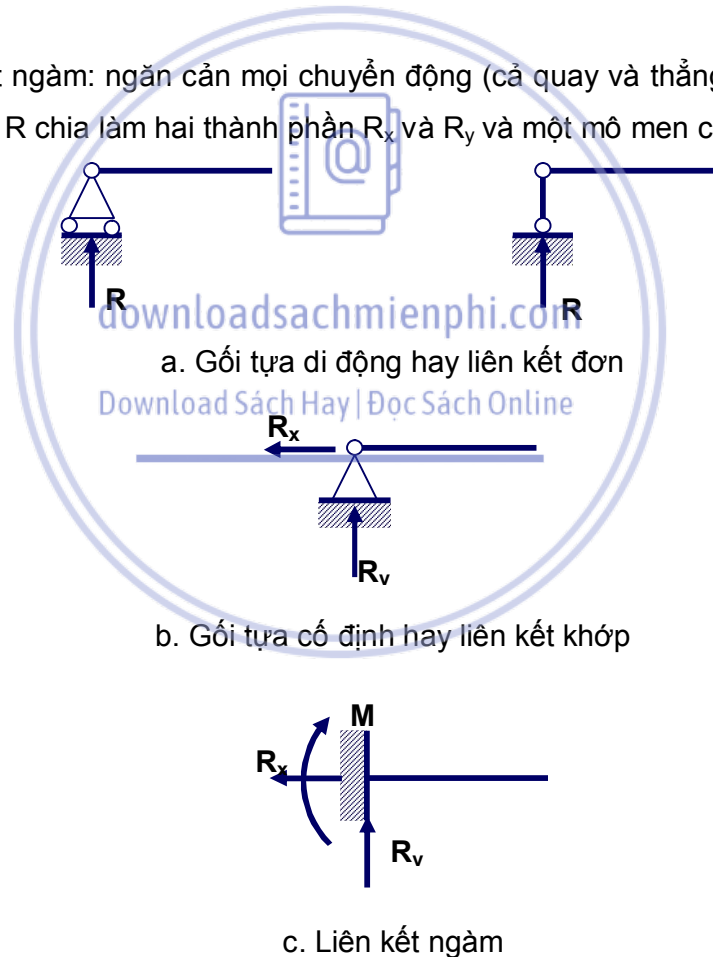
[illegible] ngàm: ngăn cản mọi chuyển động (cả quay và thẳng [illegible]

R chia làm hai thành phần $R_x$ và $R_y$ và một mô men c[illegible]

R

downloadsachmienphi.com

R

a. Gối tựa di động hay liên kết đơn

Download Sách Hay | Đọc Sách Online

$R_x$

$R_y$

b. Gối tựa cố định hay liên kết khớp

M

$R_x$

$R_y$

c. Liên kết ngàm